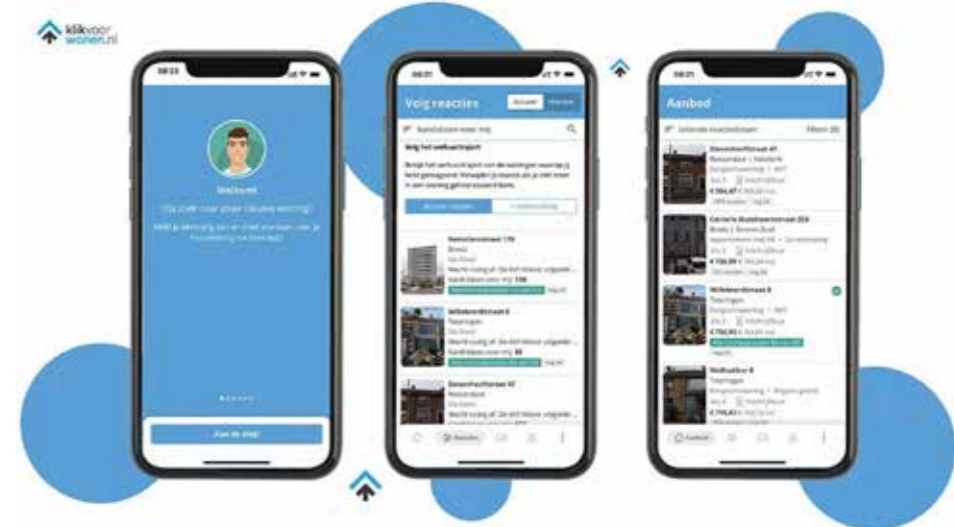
klikvoor wonen.nl

08:33

Welkom!

Op zoek naar jouw nieuwe woning?

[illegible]

Aan de slag!

08:21

Volg reacties

Actueel

Historie

Kandidaten voor mij

Volg het wachtproces

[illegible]

Actieve reacties

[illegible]

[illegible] 170

Breda

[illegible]

Kandidaten voor mij: 108

Willebeekstraat 6

Tiel

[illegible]

Kandidaten voor mij: 88

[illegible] 97

Rotterdam

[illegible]

Reacties

08:21

Aanbod

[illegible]

Filters (0)

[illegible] 47

Rotterdam | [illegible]

€ 584,47

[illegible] 224

Breda | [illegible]

€ 736,99

Willebeekstraat 6

Tiel

€ 792,93

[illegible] 8

Tiel

€ 795,93

Aanbod